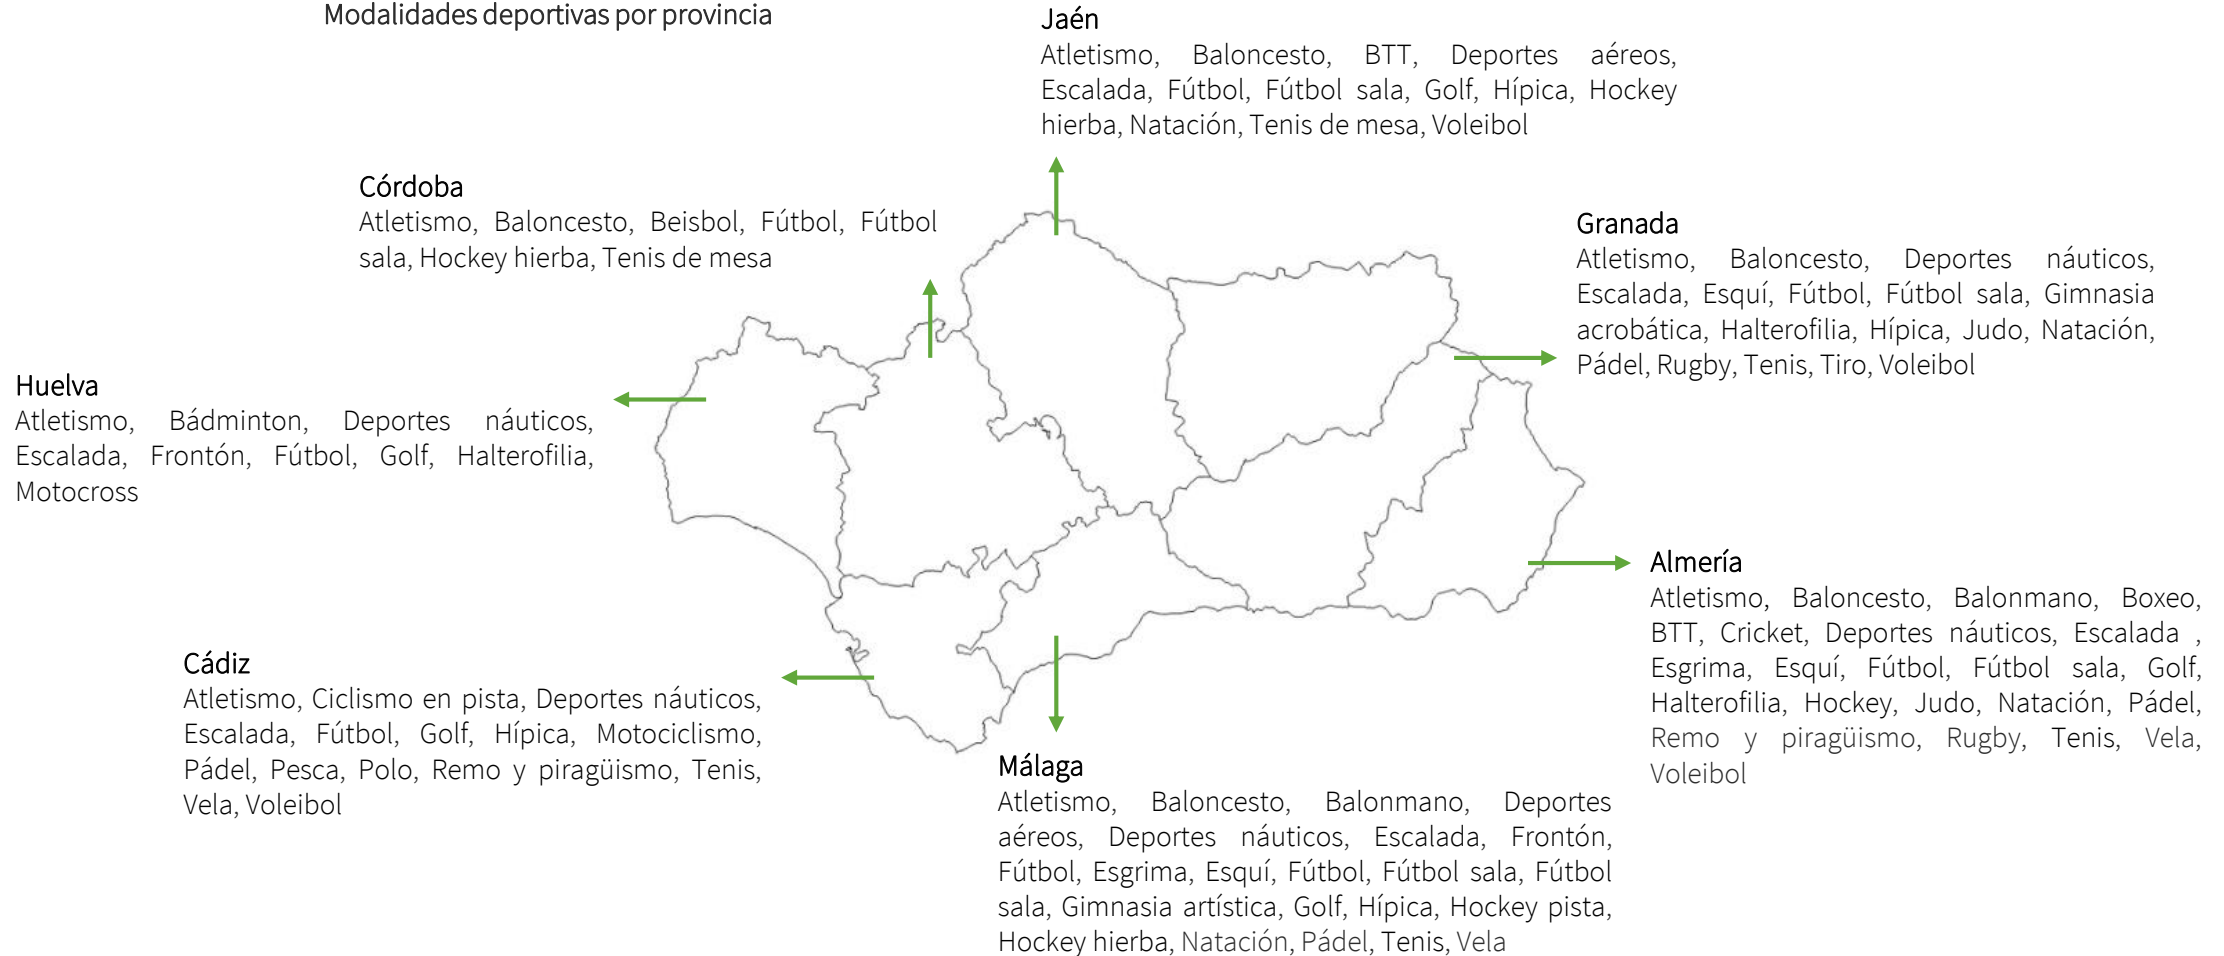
Modalidades deportivas por provincia

Jaén
Atletismo, Baloncesto, BTT, Deportes aéreos, Escalada, Fútbol, Fútbol sala, Golf, Hípica, Hockey hierba, Natación, Tenis de mesa, Voleibol

Córdoba
Atletismo, Baloncesto, Beisbol, Fútbol, Fútbol sala, Hockey hierba, Tenis de mesa

Granada
Atletismo, Baloncesto, Deportes náuticos, Escalada, Esquí, Fútbol, Fútbol sala, Gimnasia acrobática, Halterofilia, Hípica, Judo, Natación, Pádel, Rugby, Tenis, Tiro, Voleibol

Huelva
Atletismo, Bádminton, Deportes náuticos, Escalada, Frontón, Fútbol, Golf, Halterofilia, Motocross

Almería
Atletismo, Baloncesto, Balonmano, Boxeo, BTT, Cricket, Deportes náuticos, Escalada , Esgrima, Esquí, Fútbol, Fútbol sala, Golf, Halterofilia, Hockey, Judo, Natación, Pádel, Remo y piragüismo, Rugby, Tenis, Vela, Voleibol

Cádiz
Atletismo, Ciclismo en pista, Deportes náuticos, Escalada, Fútbol, Golf, Hípica, Motociclismo, Pádel, Pesca, Polo, Remo y piragüismo, Tenis, Vela, Voleibol

Málaga
Atletismo, Baloncesto, Balonmano, Deportes aéreos, Deportes náuticos, Escalada, Frontón, Fútbol, Esgrima, Esquí, Fútbol, Fútbol sala, Fútbol sala, Gimnasia artística, Golf, Hípica, Hockey pista, Hockey hierba, Natación, Pádel, Tenis, Vela